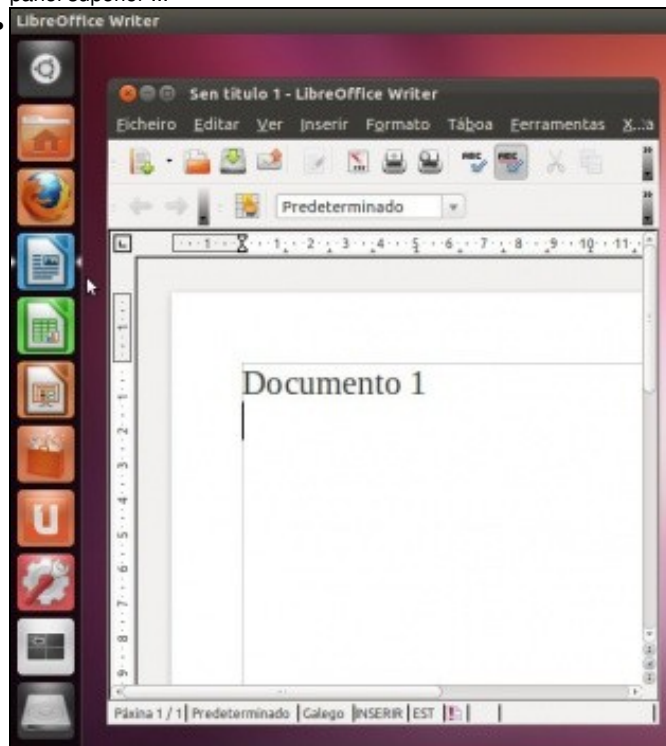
panel superior ...

LibreOffice Writer

Sen título 1 - LibreOffice Writer

Eicheiro Editar Ver Inserir Formato Táboa Eerramentas X...a

Predeterminado

Documento 1

Páxina 1 / 1 | Predeterminado | Galego | INSERIR | EST |